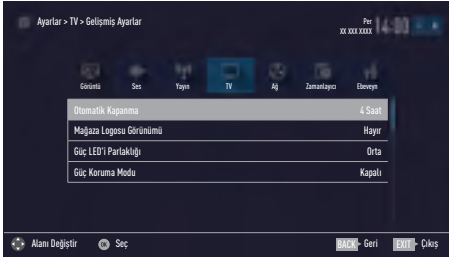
Ayarlar > TV > Gelişmiş Ayarlar

Per
XX XXX XXXX
14:00

Görüntü
Ses
Yayın
TV
Ağ
Zamanlayıcı
Ebeveyn

| Otomatik Kapanma | 4 Saat |
|---|---|
| Mağaza Logosu Görünümü | Hayır |
| Güç LED'i Parlaklığı | Orta |
| Güç Koruma Modu | Kapalı |

Alanı Değiştir
OK Seç
BACK Geri
EXIT Çıkış